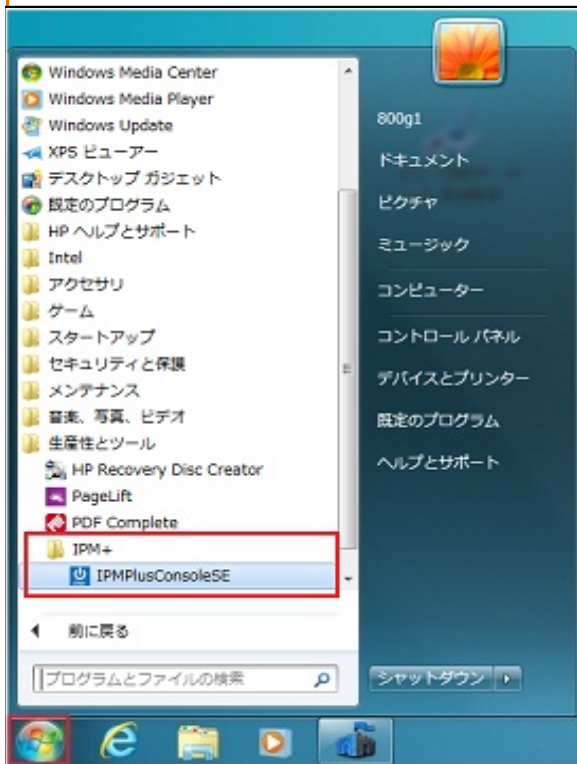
Windows Media Center
Windows Media Player
Windows Update
XPS ビューアー
デスクトップ ガジェット
既定のプログラム
HP ヘルプとサポート
Intel
アクセサリ
ゲーム
スタートアップ
セキュリティと保護
メンテナンス
音楽、写真、ビデオ
生産性とツール
HP Recovery Disc Creator
PageLift
PDF Complete
IPM+
IPMPlusConsoleSE

前に戻る

プログラムとファイルの検索

800g1
ドキュメント
ピクチャ
ミュージック
コンピューター
コントロール パネル
デバイスとプリンター
既定のプログラム
ヘルプとサポート

シャットダウン